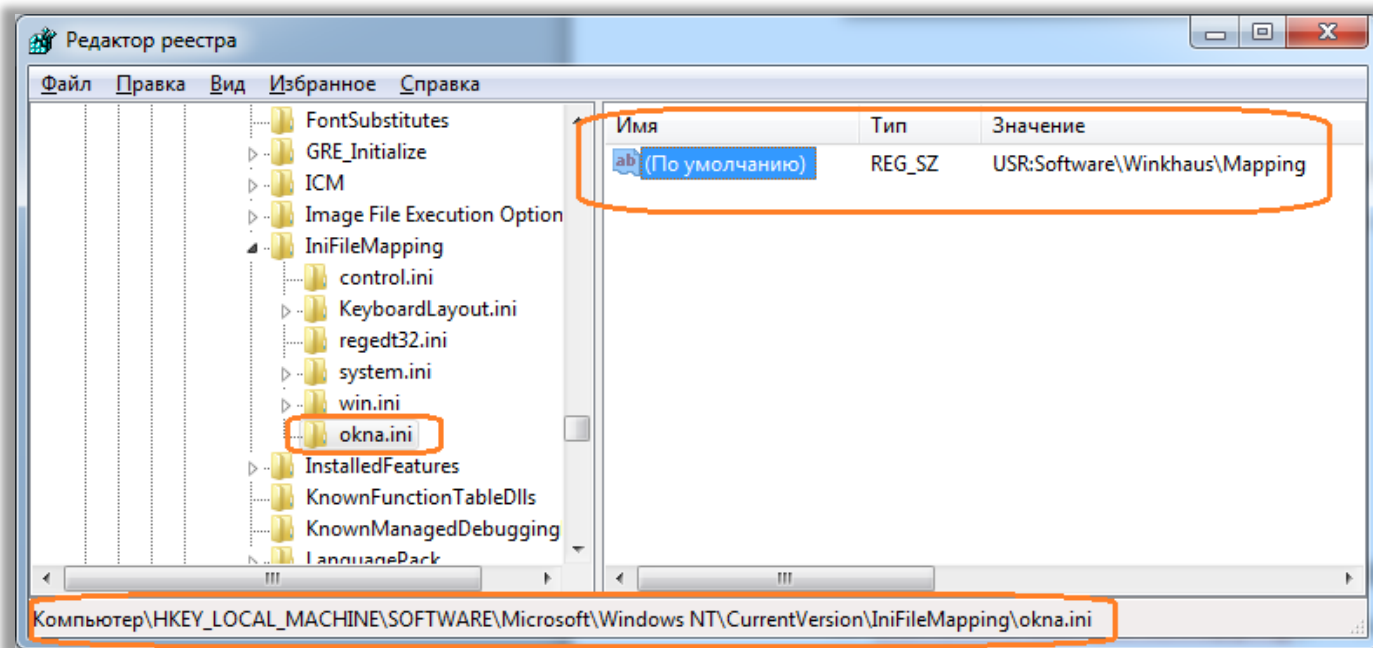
Редактор реестра

Файл Правка Вид Избранное Справка

FontSubstitutes
GRE_Initialize
ICM
Image File Execution Option
IniFileMapping
control.ini
KeyboardLayout.ini
regedt32.ini
system.ini
win.ini
okna.ini
InstalledFeatures
KnownFunctionTableDlls
KnownManagedDebugging
LanguagePack

| Имя | Тип | Значение |
|---|---|---|
| ab (По умолчанию) | REG_SZ | USR:Software\Winkhaus\Mapping |

Компьютер\HKEY_LOCAL_MACHINE\SOFTWARE\Microsoft\Windows NT\CurrentVersion\IniFileMapping\okna.ini